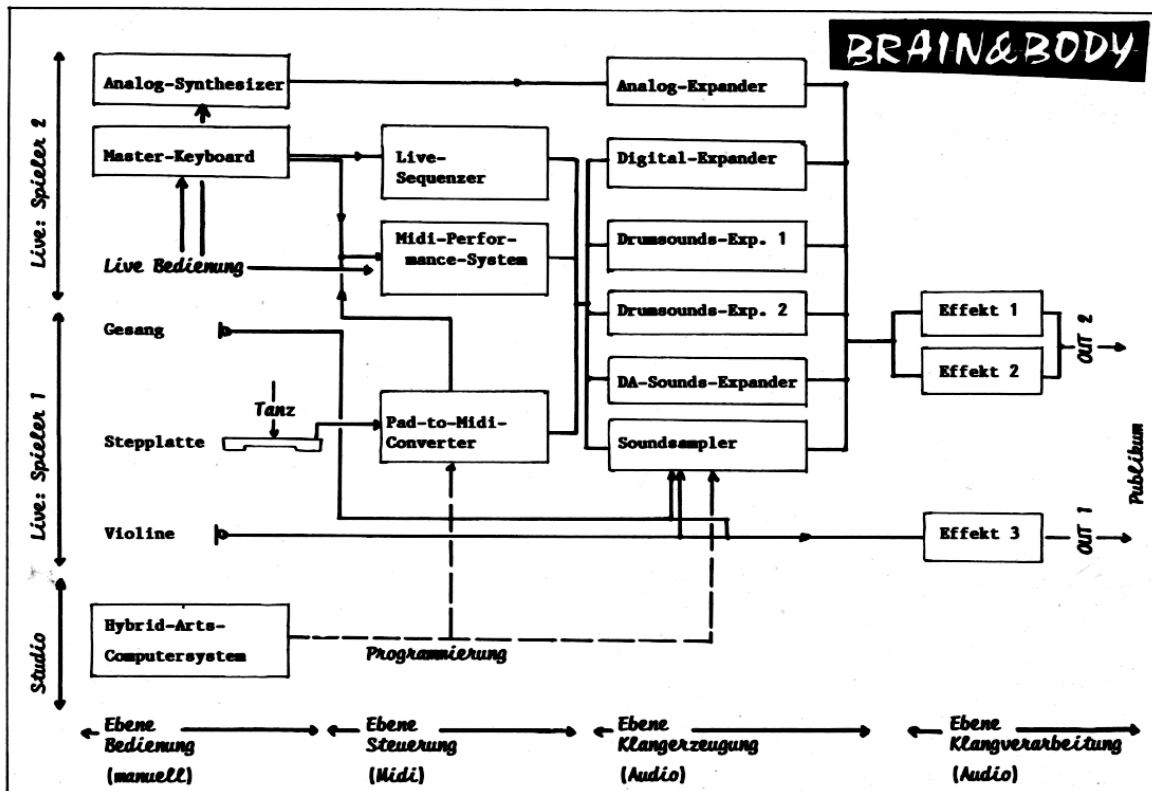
BRAIN&BODY

Live: Spieler 2

Analog-Synthesizer

Master-Keyboard

Live Bedienung

Live: Spieler 1

Gesang

Tanz

Stepplatte

Violine

Studio

Hybrid-Arts-Computersystem

Live-Sequenzer

Midi-Performance-System

Pad-to-Midi-Converter

Programmierung

Analog-Expander

Digital-Expander

Drumsounds-Exp. 1

Drumsounds-Exp. 2

DA-Sounds-Expander

Soundsampler

Effekt 1

Effekt 2

OUT 2

Effekt 3

OUT 1

Publikum

Ebene Bedienung (manuell)

Ebene Steuerung (Midi)

Ebene Klangerzeugung (Audio)

Ebene Klangverarbeitung (Audio)